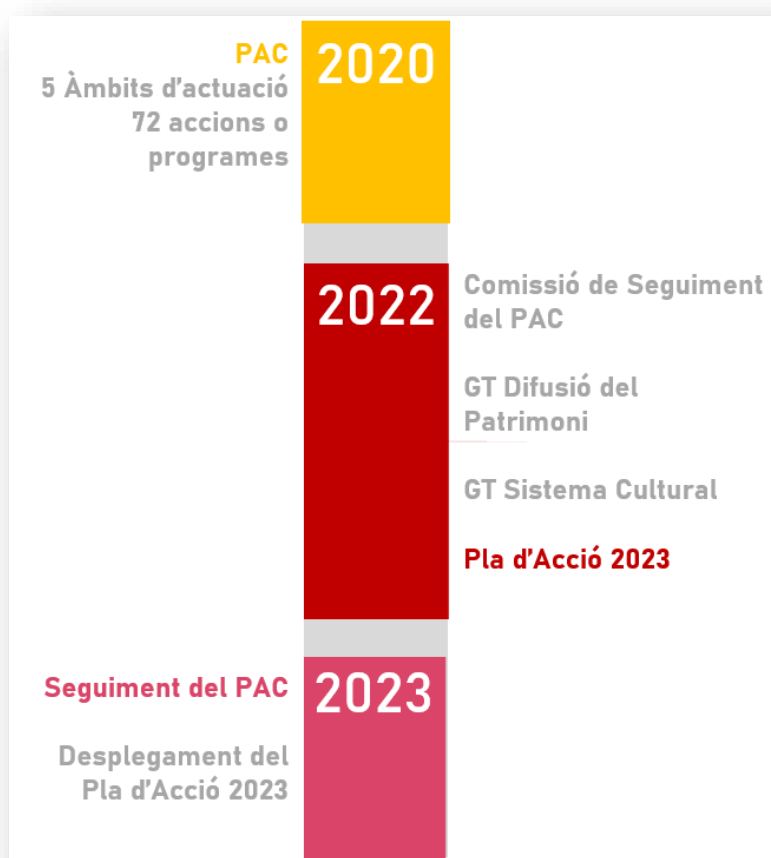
PAC
5 Àmbits d’actuació
72 accions o programes

2020

2022

Comissió de Seguiment del PAC

GT Difusió del Patrimoni

GT Sistema Cultural

Pla d’Acció 2023

Seguiment del PAC

2023

Desplegament del Pla d’Acció 2023